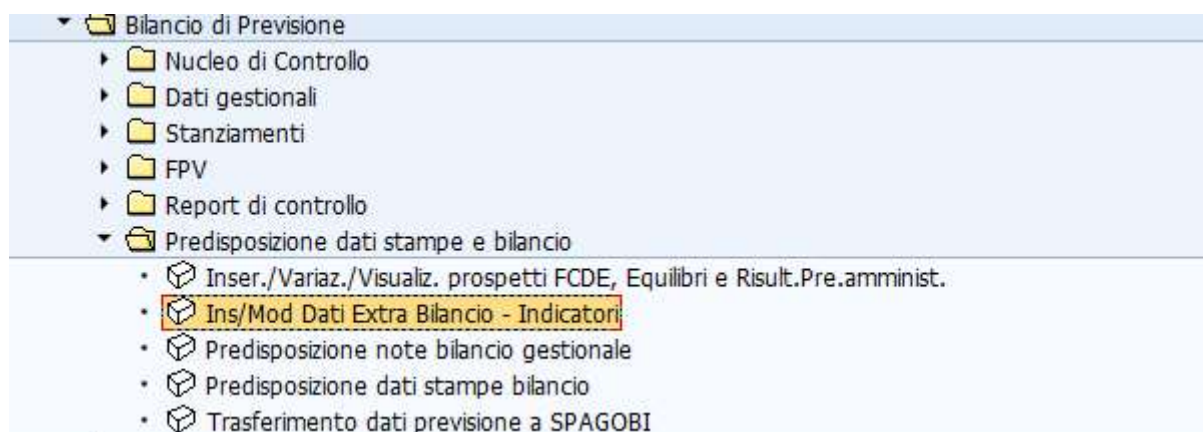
Bilancio di Previsione
Nucleo di Controllo
Dati gestionali
Stanziamenti
FPV
Report di controllo
Predisposizione dati stampe e bilancio
Inser./Variaz./Visualiz. prospetti FCDE, Equilibri e Risult.Pre.amminist.
Ins/Mod Dati Extra Bilancio - Indicatori
Predisposizione note bilancio gestionale
Predisposizione dati stampe bilancio
Trasferimento dati previsione a SPAGOBI